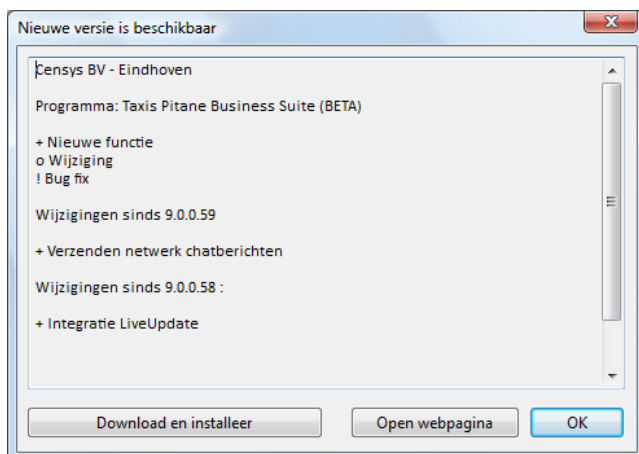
Nieuwe versie is beschikbaar

Censys BV - Eindhoven

Programma: Taxis Pitane Business Suite (BETA)

+ Nieuwe functie
o Wijziging
! Bug fix

Wijzigingen sinds 9.0.0.59

+ Verzenden netwerk chatberichten

Wijzigingen sinds 9.0.0.58 :

+ Integratie LiveUpdate

Download en installeer

Open webpagina

OK